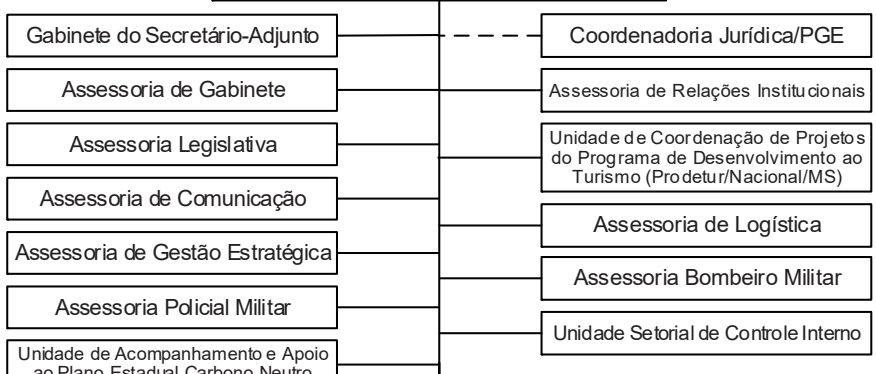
Gabinete do Secretário-Adjunto

Coordenadoria Jurídica/PGE

Assessoria de Gabinete

Assessoria de Relações Institucionais

Assessoria Legislativa

Unidade de Coordenação de Projetos do Programa de Desenvolvimento ao Turismo (Prodetur/Nacional/MS)

Assessoria de Comunicação

Assessoria de Logística

Assessoria de Gestão Estratégica

Assessoria Bombeiro Militar

Assessoria Policial Militar

Unidade Setorial de Controle Interno

Unidade de Acompanhamento e Apoio ao Plano Estadual Carbono Neutro